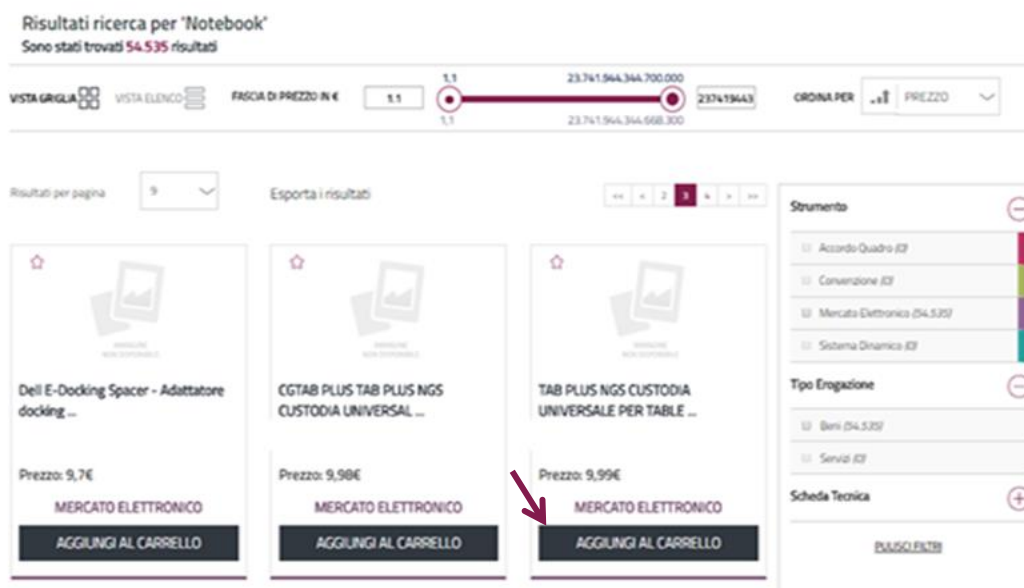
Risultati ricerca per 'Notebook'
Sono stati trovati 54.535 risultati

VISTA GRIGLIA VISTA ELENCO FASCIA DI PREZZO IN € 1,1 1,1 23.741.944.344.700.000 1,1 23.741.944.344.668.300 237419443 ORDINA PER PREZZO

Risultati per pagina 9 Esporta i risultati

<< < 2 3 4 > >>

IMMAGINE NON DISPONIBILE
Dell E-Docking Spacer - Adattatore docking ...
Prezzo: 9,7€
MERCATO ELETTRONICO
AGGIUNGI AL CARRELLO

IMMAGINE NON DISPONIBILE
CGTAB PLUS TAB PLUS NGS CUSTODIA UNIVERSAL ...
Prezzo: 9,98€
MERCATO ELETTRONICO
AGGIUNGI AL CARRELLO

IMMAGINE NON DISPONIBILE
TAB PLUS NGS CUSTODIA UNIVERSALE PER TABLE ...
Prezzo: 9,99€
MERCATO ELETTRONICO
AGGIUNGI AL CARRELLO

Strumento
Accordo Quadro (0)
Convenzione (0)
Mercato Elettronico (54.535)
Sistema Dinamico (0)
Tipo Erogazione
Beni (54.535)
Servizi (0)
Scheda Tecnica
PULISCI FILTRI